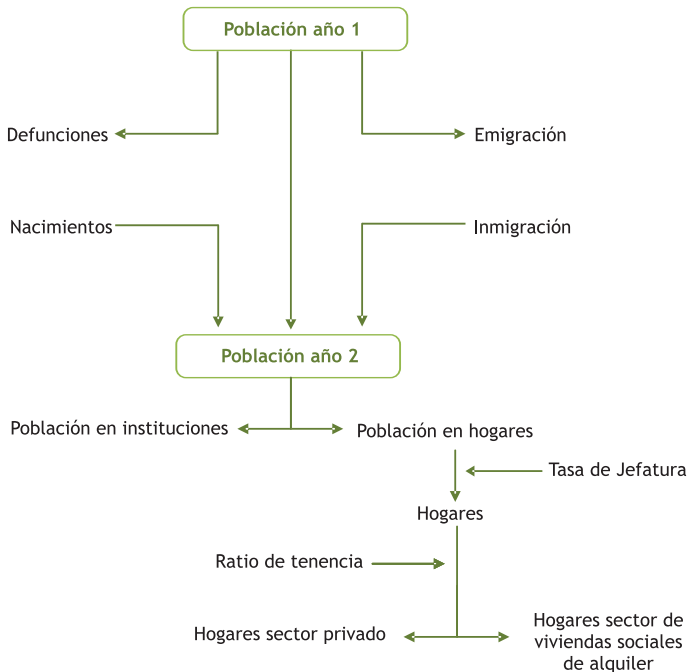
Población año 1

Defunciones

Emigración

Nacimientos

Inmigración

Población año 2

Población en instituciones

Población en hogares

Tasa de Jefatura

Hogares

Ratio de tenencia

Hogares sector privado

Hogares sector de viviendas sociales de alquiler